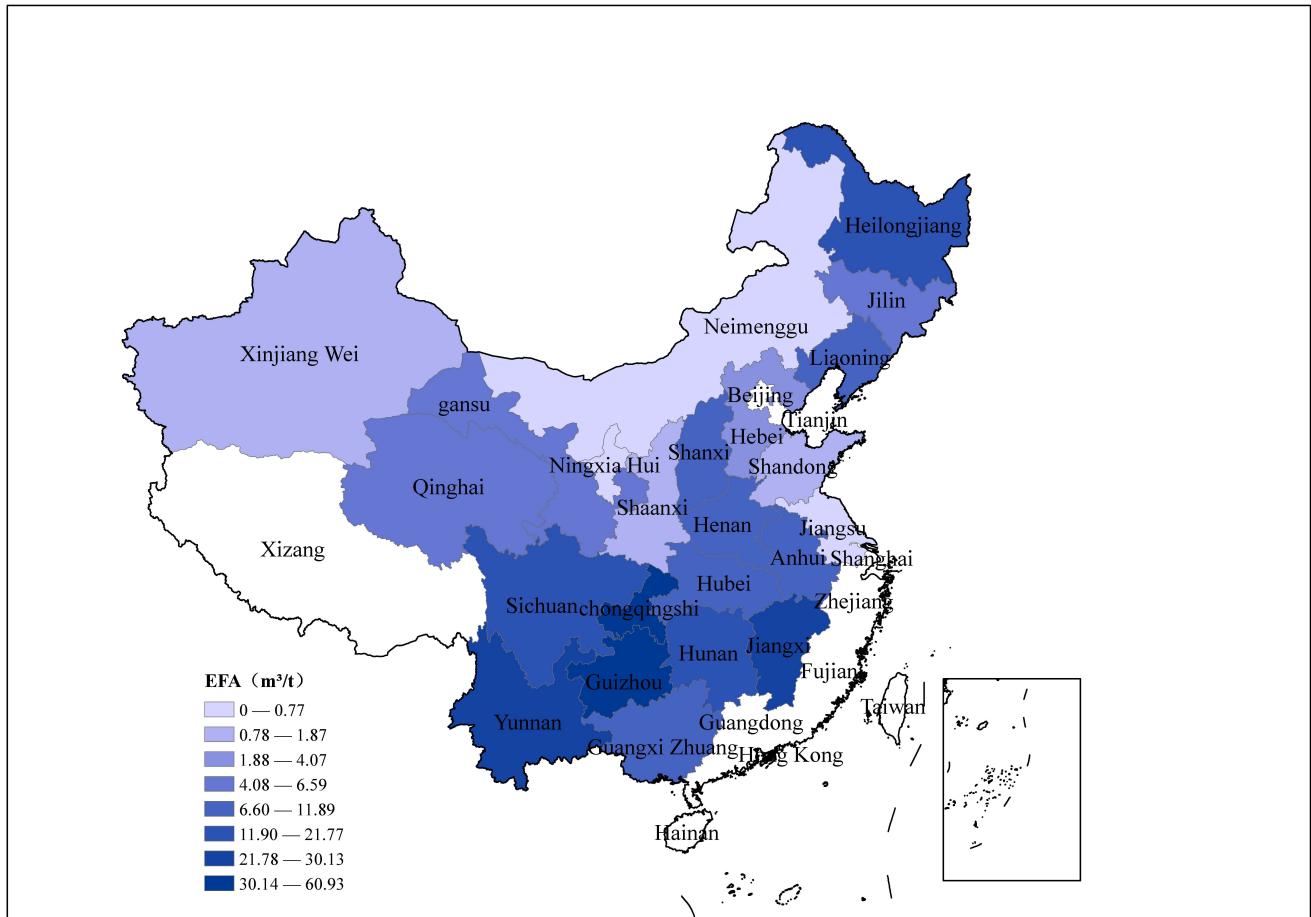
Heilongjiang
Jilin
Neimenggu
Liaoning
Xinjiang Wei
gansu
Beijing
Tianjin
Hebei
Shanxi
Ningxia Hui
Shandong
Qinghai
Shaanxi
Henan
Jiangsu
Xizang
Anhui
Shanghai
Hubei
Sichuan
chongqingshi
Zhejiang
Jiangxi
Hunan
Fujian
Guizhou
Taiwan
Yunnan
Guangdong
Guangxi Zhuang
Hong Kong
Hainan

EFA（m³/t）
0 — 0.77
0.78 — 1.87
1.88 — 4.07
4.08 — 6.59
6.60 — 11.89
11.90 — 21.77
21.78 — 30.13
30.14 — 60.93